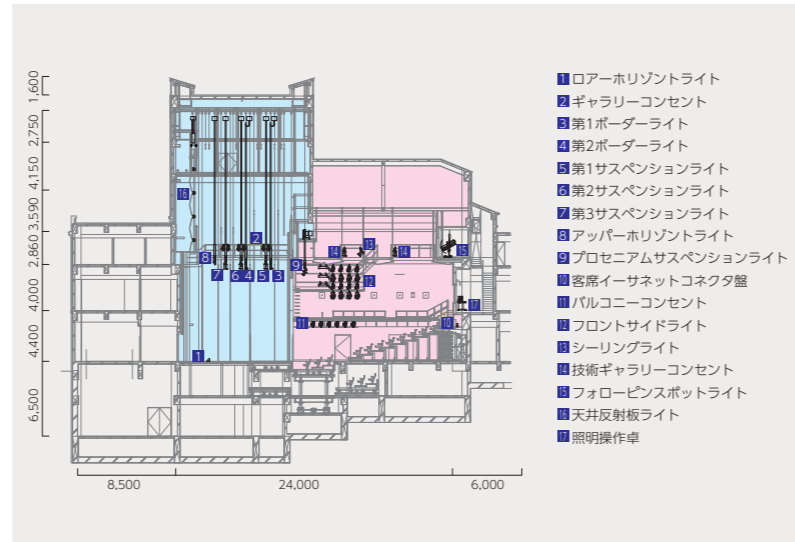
1,600
2,750
4,150
3,590
2,860
4,000
4,400
6,500

16
2
8
7
6
4
5
3
9
14
13
14
15
12
17
11
10
1

8,500
24,000
6,000

1 ロアーホリゾントライト
2 ギャラリーコンセント
3 第1ボーダーライト
4 第2ボーダーライト
5 第1サスペンションライト
6 第2サスペンションライト
7 第3サスペンションライト
8 アッパーホリゾントライト
9 プロセニアムサスペンションライト
10 客席イーサネットコネクタ盤
11 バルコニーコンセント
12 フロントサイドライト
13 シーリングライト
14 技術ギャラリーコンセント
15 フォローピンスポットライト
16 天井反射板ライト
17 照明操作卓